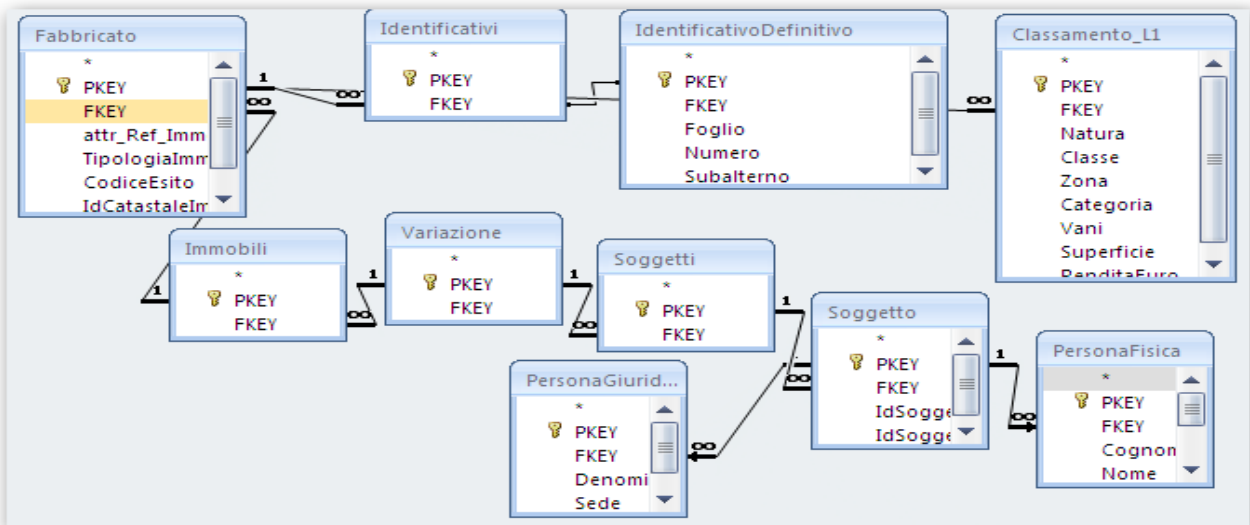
Fabbricato
*
PKEY
FKEY
attr_Ref_Imm
TipologiaImm
CodiceEsito
IdCatastaleIm

Identificativi
*
PKEY
FKEY

IdentificativoDefinitivo
*
PKEY
FKEY
Foglio
Numero
Subalterno

Classamento_L1
*
PKEY
FKEY
Natura
Classe
Zona
Categoria
Vani
Superficie
RenditaEuro

Immobili
*
PKEY
FKEY

Variazione
*
PKEY
FKEY

Soggetti
*
PKEY
FKEY

Soggetto
*
PKEY
FKEY
IdSogge
IdSogge

PersonaFisica
*
PKEY
FKEY
Cognon
Nome

PersonaGiurid...
*
PKEY
FKEY
Denomi
Sede

1
∞
1
∞
∞
1
1
∞
1
∞
1
∞
1
∞
∞